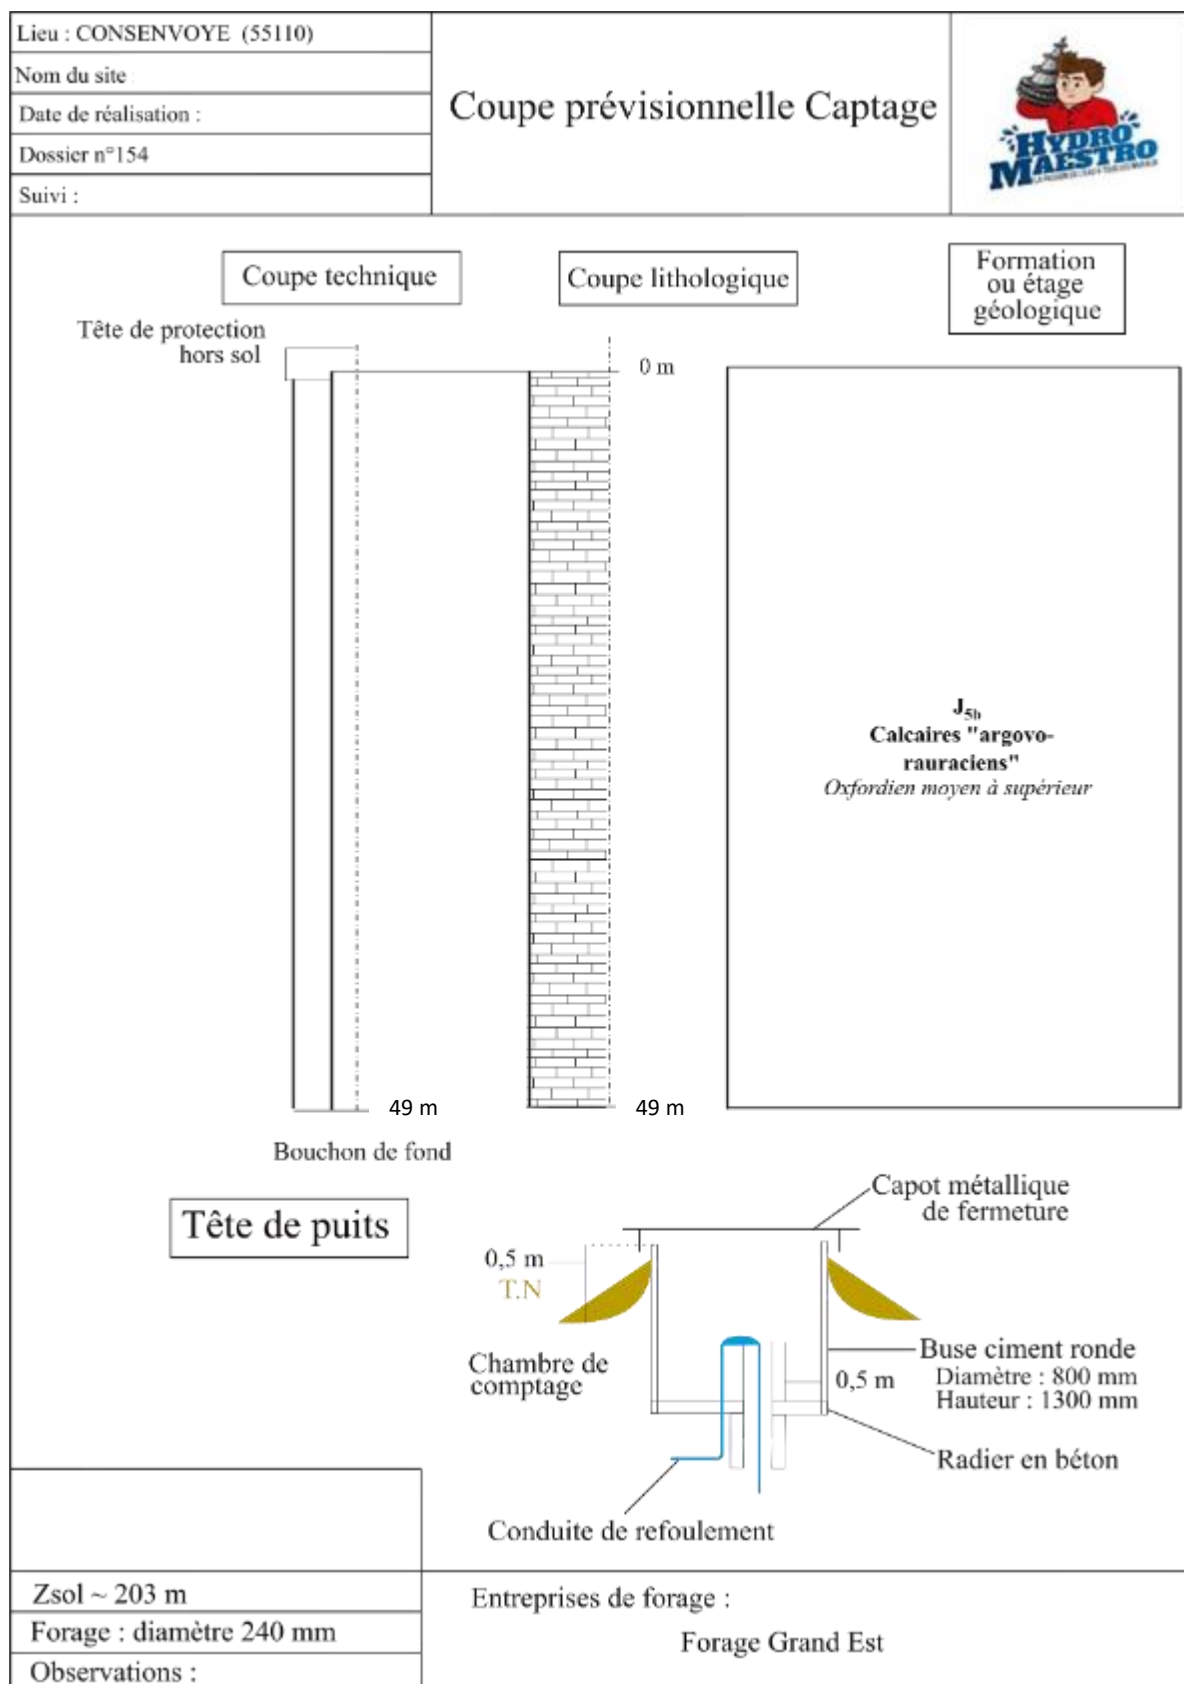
Lieu : CONSENVOYE (55110)

Nom du site

Date de réalisation :

Dossier n°154

Suivi :

Coupe prévisionnelle Captage

HYDRO MAESTRO

Coupe technique

Coupe lithologique

Formation ou étage géologique

Tête de protection hors sol

0 m

$J_{5b}$
Calcaires "argovo-rauraciens"
Oxfordien moyen à supérieur

49 m

49 m

Bouchon de fond

Tête de puits

Capot métallique de fermeture

0,5 m

T.N

Chambre de comptage

Buse ciment ronde
Diamètre : 800 mm
Hauteur : 1300 mm

0,5 m

Radier en béton

Conduite de refoulement

Zsol ~ 203 m

Forage : diamètre 240 mm

Observations :

Entreprises de forage :

Forage Grand Est